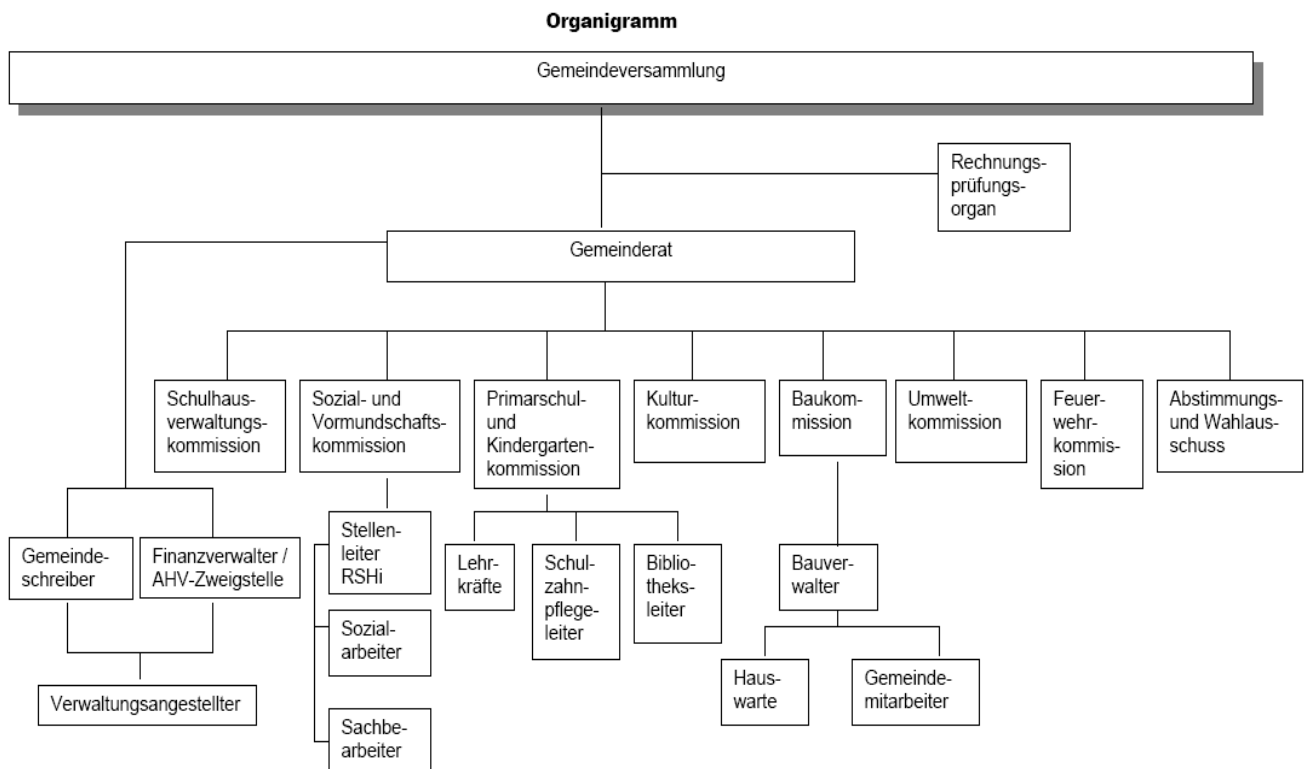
Organigramm

Gemeindeversammlung

Rechnungsprüfungsorgan

Gemeinderat

Schulhausverwaltungskommission

Sozial- und Vormundschaftskommission

Primarschul- und Kindergartenkommission

Kulturkommission

Baukommission

Umweltkommission

Feuerwehrkommission

Abstimmungs- und Wahlausschuss

Gemeindeschreiber

Finanzverwalter / AHV-Zweigstelle

Verwaltungsangestellter

Stellenleiter RSHi

Sozialarbeiter

Sachbearbeiter

Lehrkräfte

Schulzahnpflegeleiter

Bibliotheksleiter

Bauverwalter

Hauswarte

Gemeindemitarbeiter